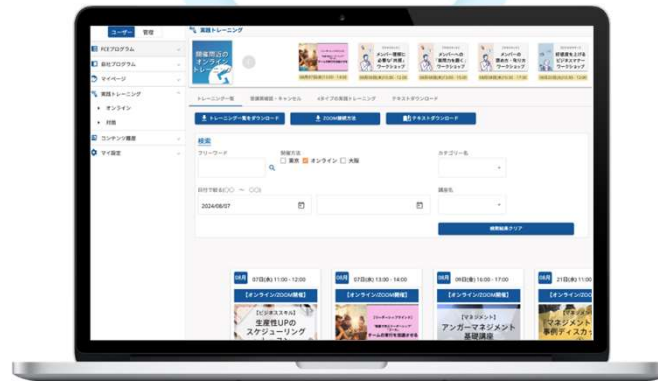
ユーザー 管理
PCEプログラム
自社プログラム
マイページ
実践トレーニング
• オンライン
• 対面
コンテンツ視聴
マイ設定

実践トレーニング

開催間近の オンライン トレー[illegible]

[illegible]
メンバー理解に必要な"共感"ワークショップ
「説明力」を磨くワークショップ
メンバーの想いを一致させるワークショップ
部下の本音を上げるビジネスマナーワークショップ

トレーニング一覧 | 受講履歴・キャンセル | eラーニングの実践トレーニング | テキストダウンロード

トレーニング一覧をダウンロード
ZOOM接続方法
テキストダウンロード

検索
フリーワード
開催方法
東京 オンライン 大阪
カテゴリー名
日付で絞る(〇〇 〜 〇〇)
2024/06/07
講座名
検索結果クリア

06月 07日(金) 11:00 - 12:00
【オンライン/ZOOM開催】
【ビジネススキル】
生産性UPのスケジューリング
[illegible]

06月 07日(金) 13:00 - 14:00
【オンライン/ZOOM開催】
【リーダーシップ】
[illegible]

06月 09日(金) 16:00 - 17:00
【オンライン/ZOOM開催】
【マネジメント】
アンガーマネジメント基礎講座

06月 21日(金) 11:00
【オンライン/ZOOM開催】
マネジメント事例ディスカ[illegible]